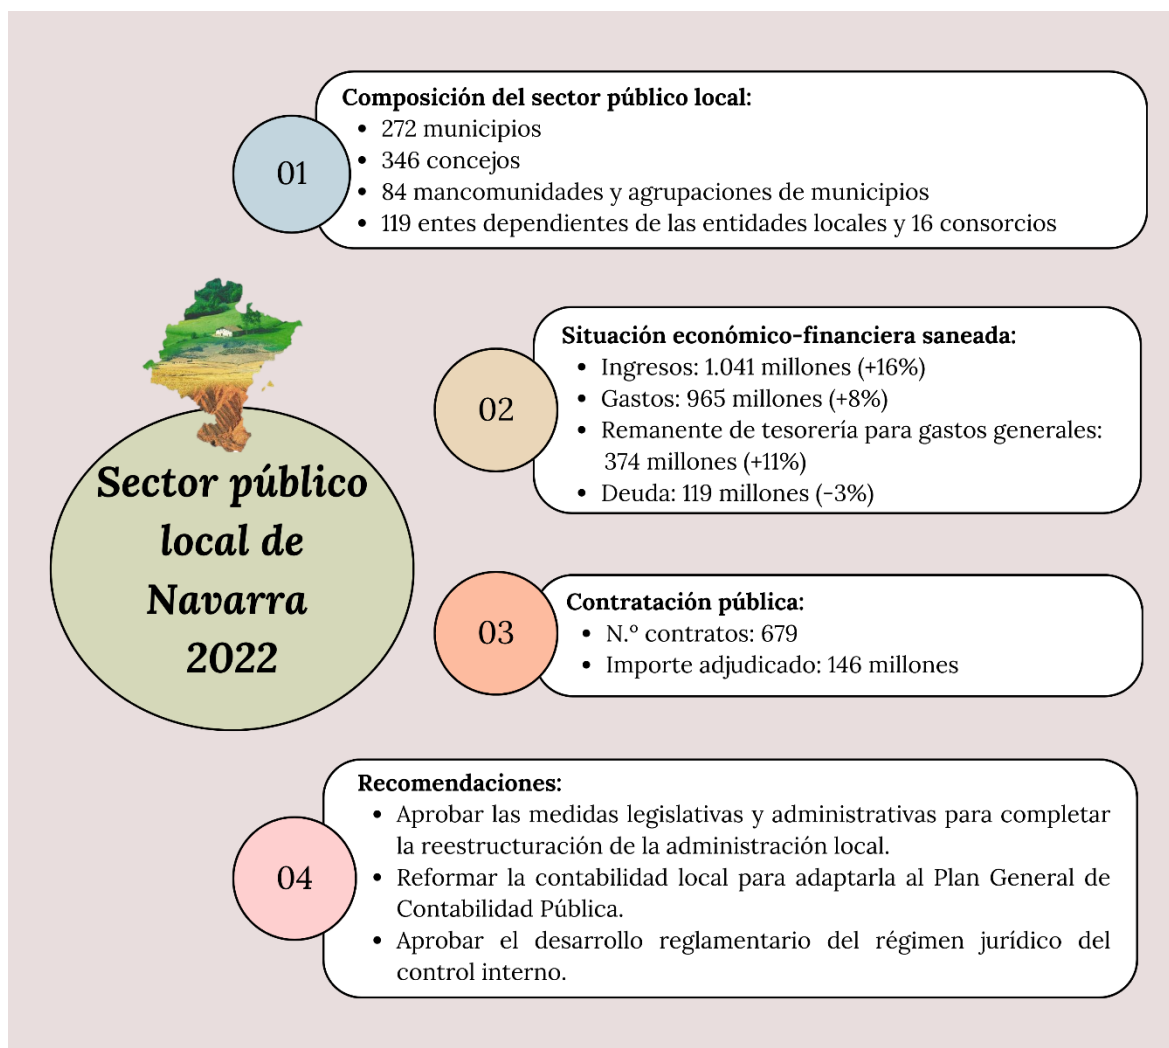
Sector público local de Navarra 2022

01

Composición del sector público local:
- 272 municipios
- 346 concejos
- 84 mancomunidades y agrupaciones de municipios
- 119 entes dependientes de las entidades locales y 16 consorcios

02

Situación económico-financiera saneada:
- Ingresos: 1.041 millones (+16%)
- Gastos: 965 millones (+8%)
- Remanente de tesorería para gastos generales: 374 millones (+11%)
- Deuda: 119 millones (-3%)

03

Contratación pública:
- N.º contratos: 679
- Importe adjudicado: 146 millones

04

Recomendaciones:
- Aprobar las medidas legislativas y administrativas para completar la reestructuración de la administración local.
- Reformar la contabilidad local para adaptarla al Plan General de Contabilidad Pública.
- Aprobar el desarrollo reglamentario del régimen jurídico del control interno.